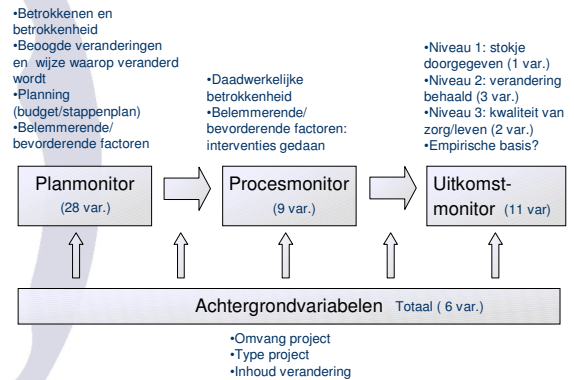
•Betrokkenen en betrokkenheid
•Beoogde veranderingen en wijze waarop veranderd wordt
•Planning (budget/stappenplan)
•Belemmerende/ bevorderende factoren

•Daadwerkelijke betrokkenheid
•Belemmerende/ bevorderende factoren: interventies gedaan

•Niveau 1: stokje doorgegeven (1 var.)
•Niveau 2: verandering behaald (3 var.)
•Niveau 3: kwaliteit van zorg/leven (2 var.)
•Empirische basis?

Planmonitor
(28 var.)

Procesmonitor
(9 var.)

Uitkomst-monitor (11 var)

Achtergrondvariabelen Totaal ( 6 var.)

•Omvang project
•Type project
•Inhoud verandering